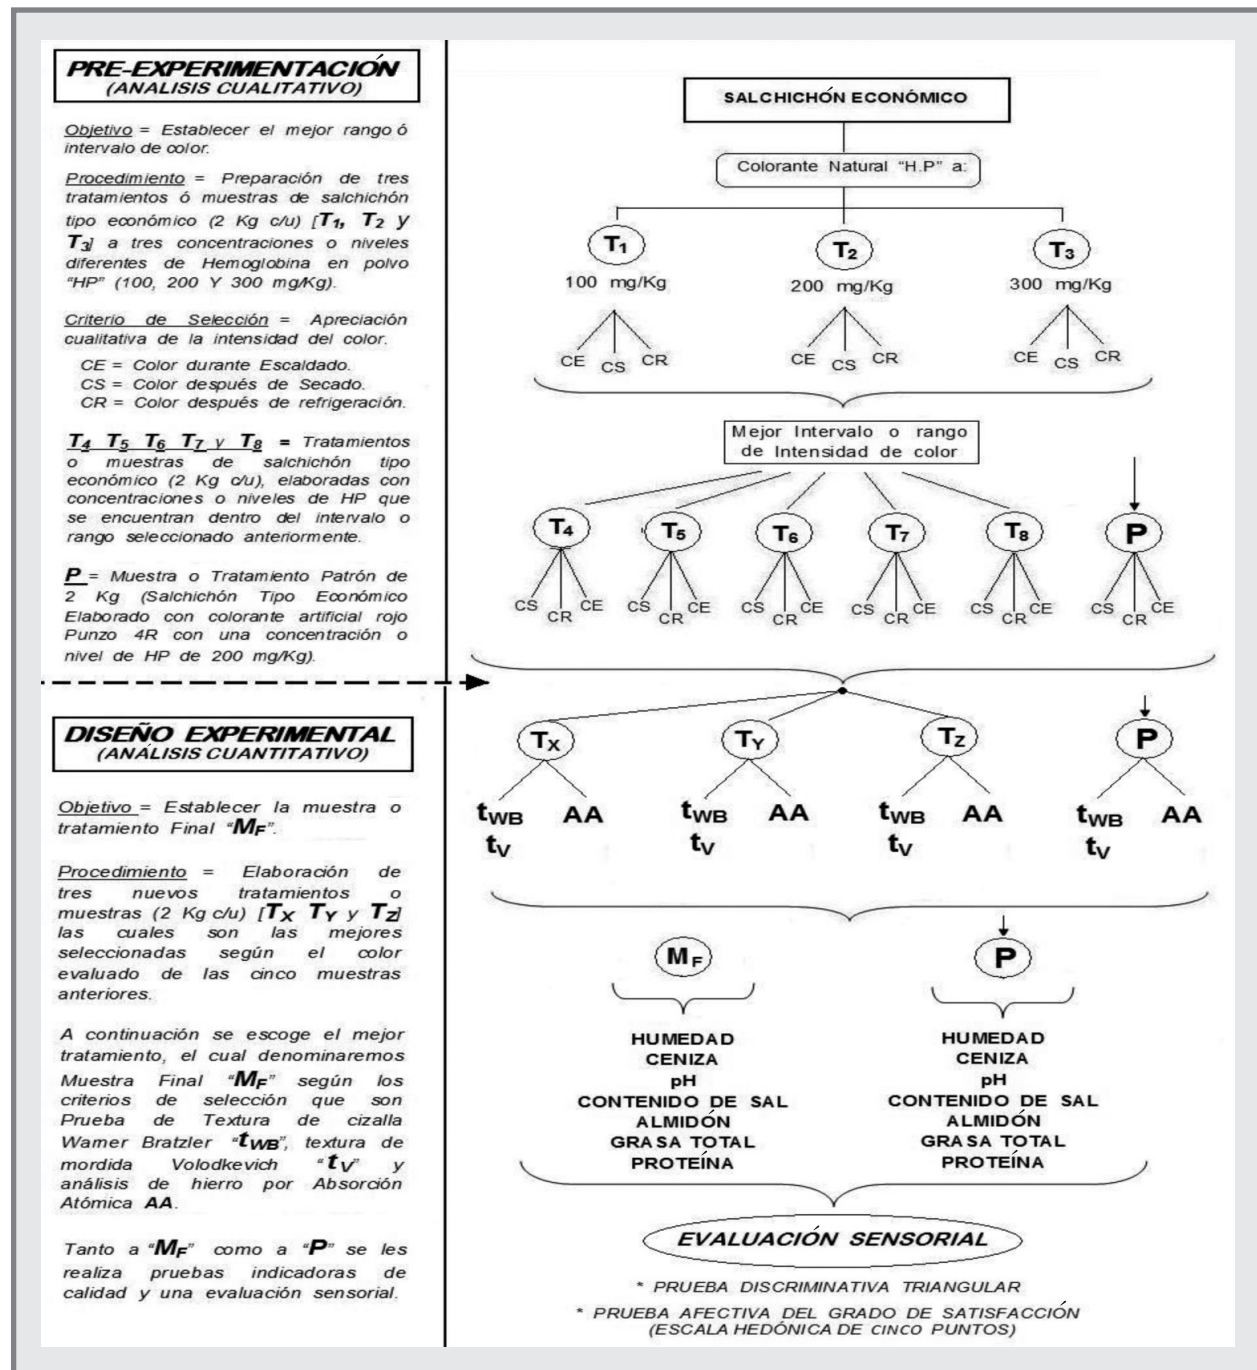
PRE-EXPERIMENTACIÓN
(ANALISIS CUALITATIVO)

Objetivo = Establecer el mejor rango ó intervalo de color.

Procedimiento = Preparación de tres tratamientos ó muestras de salchichón tipo económico (2 Kg c/u) [$T_1$, $T_2$ y $T_3$] a tres concentraciones o niveles diferentes de Hemoglobina en polvo "HP" (100, 200 Y 300 mg/Kg).

Criterio de Selección = Apreciación cualitativa de la intensidad del color.

CE = Color durante Escaldado.
CS = Color después de Secado.
CR = Color después de refrigeración.

$T_4$ $T_5$ $T_6$ $T_7$ y $T_8$ = Tratamientos o muestras de salchichón tipo económico (2 Kg c/u), elaboradas con concentraciones o niveles de HP que se encuentran dentro del intervalo o rango seleccionado anteriormente.

P = Muestra o Tratamiento Patrón de 2 Kg (Salchichón Tipo Económico Elaborado con colorante artificial rojo Punzo 4R con una concentración o nivel de HP de 200 mg/Kg).

DISEÑO EXPERIMENTAL
(ANÁLISIS CUANTITATIVO)

Objetivo = Establecer la muestra o tratamiento Final "$M_F$".

Procedimiento = Elaboración de tres nuevos tratamientos o muestras (2 Kg c/u) [$T_X$ $T_Y$ y $T_Z$] las cuales son las mejores seleccionadas según el color evaluado de las cinco muestras anteriores.

A continuación se escoge el mejor tratamiento, el cual denominaremos Muestra Final "$M_F$" según los criterios de selección que son Prueba de Textura de cizalla Warner Bratzler "$t_{WB}$", textura de mordida Volodkevich "$t_V$" y análisis de hierro por Absorción Atómica AA.

Tanto a "$M_F$" como a "P" se les realiza pruebas indicadoras de calidad y una evaluación sensorial.

SALCHICHÓN ECONÓMICO

Colorante Natural "H.P" a:

$T_1$
100 mg/Kg
CE CS CR

$T_2$
200 mg/Kg
CE CS CR

$T_3$
300 mg/Kg
CE CS CR

Mejor Intervalo o rango de Intensidad de color

$T_4$ CS CR CE
$T_5$ CS CR CE
$T_6$ CS CR CE
$T_7$ CS CR CE
$T_8$ CS CR CE
P CS CR CE

$T_X$ $t_{WB}$ AA $t_V$
$T_Y$ $t_{WB}$ AA $t_V$
$T_Z$ $t_{WB}$ AA $t_V$
P $t_{WB}$ AA $t_V$

$M_F$
HUMEDAD
CENIZA
pH
CONTENIDO DE SAL
ALMIDÓN
GRASA TOTAL
PROTEÍNA

P
HUMEDAD
CENIZA
pH
CONTENIDO DE SAL
ALMIDÓN
GRASA TOTAL
PROTEÍNA

EVALUACIÓN SENSORIAL

* PRUEBA DISCRIMINATIVA TRIANGULAR
* PRUEBA AFECTIVA DEL GRADO DE SATISFACCIÓN (ESCALA HEDÓNICA DE CINCO PUNTOS)